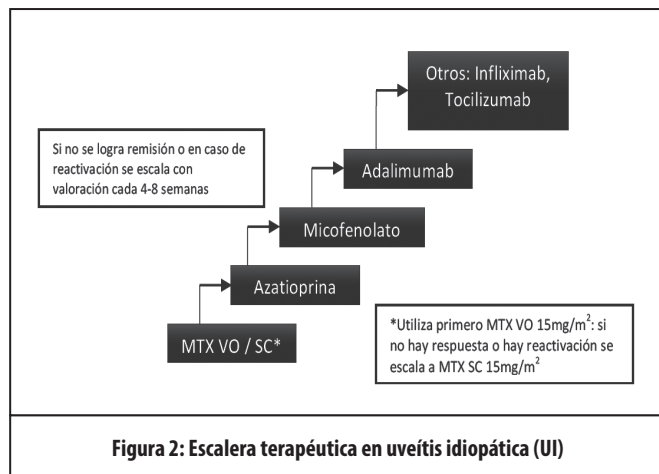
Si no se logra remisión o en caso de reactivación se escala con valoración cada 4-8 semanas

Otros: Infliximab, Tocilizumab

Adalimumab

Micofenolato

Azatioprina

MTX VO / SC*

*Utiliza primero MTX VO 15mg/m$^2$: si no hay respuesta o hay reactivación se escala a MTX SC 15mg/m$^2$

Figura 2: Escalera terapéutica en uveítis idiopática (UI)